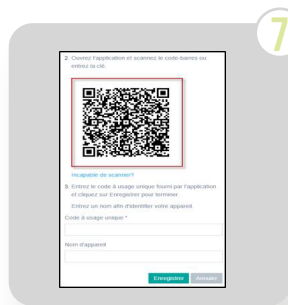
7

2. Ouvrez l'application et scannez le code-barres ou entrez la clé.

Incapable de scanner?

3. Entrez le code à usage unique fourni par l'application et cliquez sur Enregistrer pour terminer.

Entrez un nom afin d'identifier votre appareil.

Code à usage unique *

Nom d'appareil

Enregistrer Annuler